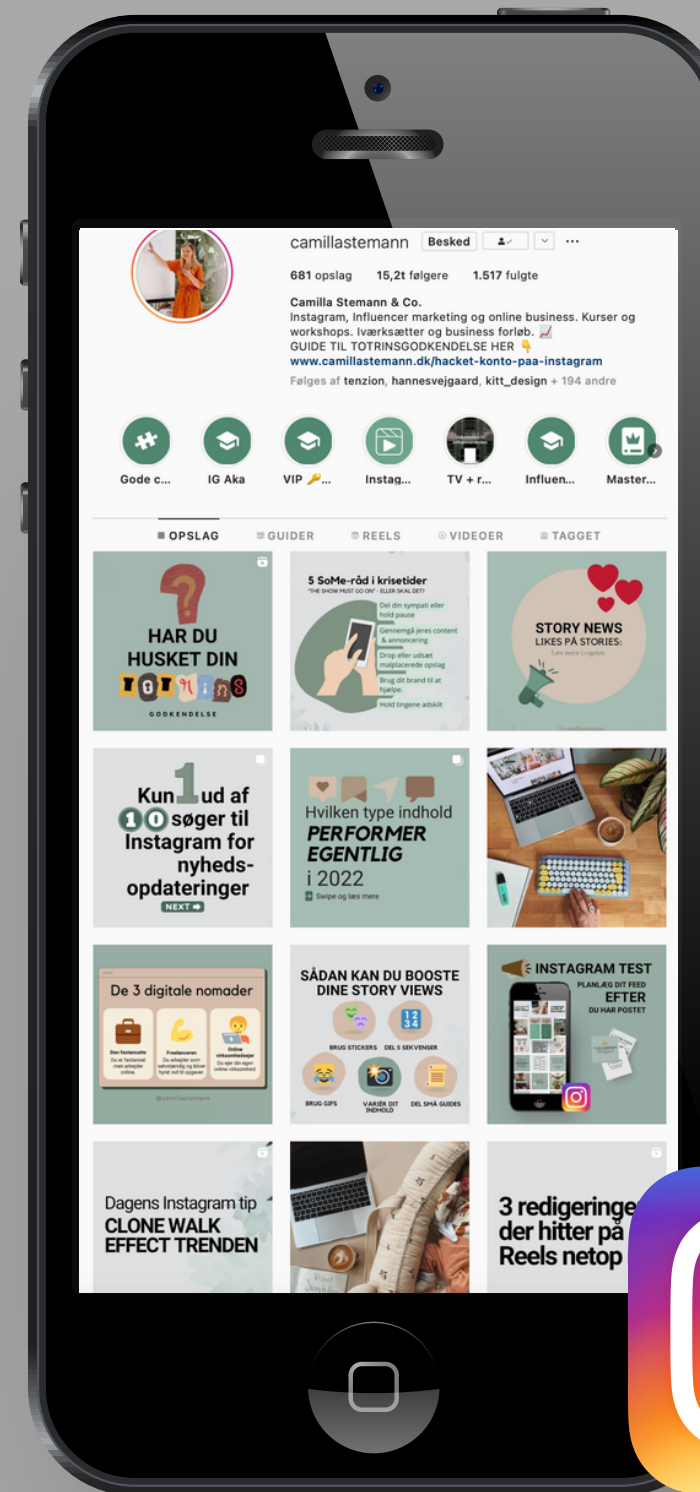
camillastemann Besked ···

681 opslag 15,2t følgere 1.517 fulgte

Camilla Stemann & Co.
Instagram, Influencer marketing og online business. Kurser og workshops. Iværksætter og business forløb. 📈
GUIDE TIL TOTRINSGODKENDELSE HER 👇
www.camillastemann.dk/hacket-konto-paa-instagram
Følges af tenzion, hannesvejgaard, kitt_design + 194 andre

Gode c... IG Aka VIP 🔑... Instag... TV + r... Influen... Master...

OPSLAG GUIDER REELS VIDEOER TAGGET

HAR DU HUSKET DIN TOTRINS GODKENDELSE

5 SoMe-råd i krisetider
"THE SHOW MUST GO ON" - ELLER SKAL DET?
Del din sympati eller hold pause
Gennemgå jeres content & annoncering
Drop eller udsæt malplacerede opslag
Brug dit brand til at hjælpe.
Hold tingene adskilt

STORY NEWS
LIKES PÅ STORIES:
Læs mere i caption

Kun 1 ud af 10 søger til Instagram for nyhedsopdateringer
NEXT ➡

Hvilken type indhold PERFORMER EGENTLIG i 2022
Swipe og læs mere

De 3 digitale nomader
Den fastansatte
Freelanceren
Online virksomhedsejer
@camillastemann

SÅDAN KAN DU BOOSTE DINE STORY VIEWS
BRUG STICKERS DEL 5 SEKVENSER
BRUG GIFS VARIÉR DIT INDHOLD DEL SMÅ GUIDES

INSTAGRAM TEST
PLANLÆG DIT FEED EFTER DU HAR POSTET

Dagens Instagram tip
CLONE WALK EFFECT TRENDEN

3 redigeringe der hitter på Reels netop